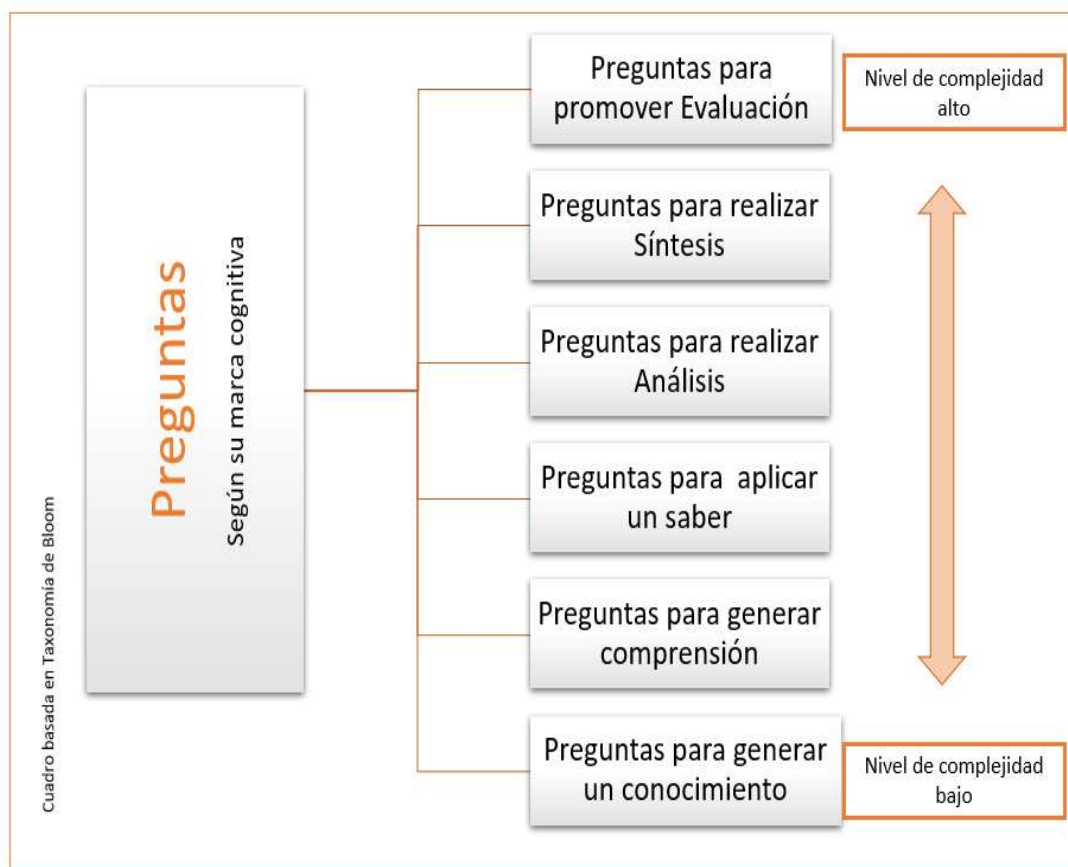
Cuadro basada en Taxonomia de Bloom

Preguntas
Según su marca cognitiva

Preguntas para promover Evaluación

Nivel de complejidad alto

Preguntas para realizar Síntesis

Preguntas para realizar Análisis

Preguntas para aplicar un saber

Preguntas para generar comprensión

Preguntas para generar un conocimiento

Nivel de complejidad bajo